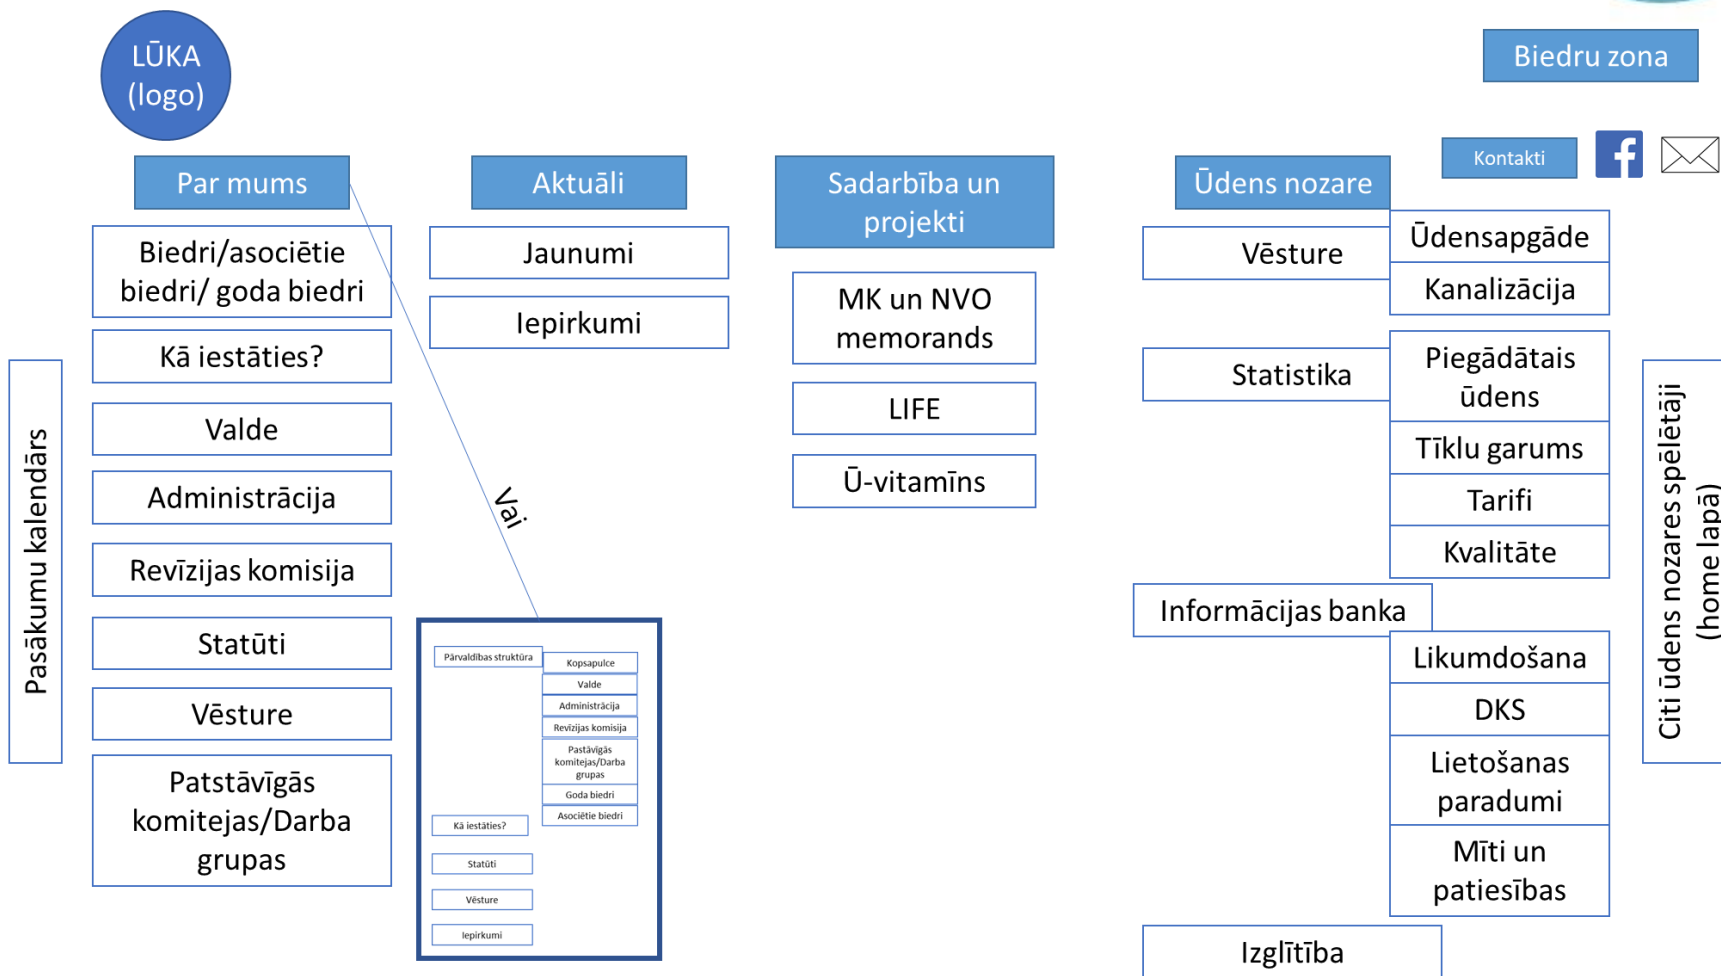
LŪKA (logo)

Biedru zona

Kontakti

Par mums

Biedri/asociētie biedri/ goda biedri

Kā iestāties?

Valde

Administrācija

Revīzijas komisija

Statūti

Vēsture

Patstāvīgās komitejas/Darba grupas

Pasākumu kalendārs

Vai

Pārvaldības struktūra

Kopsapulce

Valde

Administrācija

Revīzijas komisija

Pastāvīgās komitejas/Darba grupas

Goda biedri

Asociētie biedri

Kā iestāties?

Statūti

Vēsture

Iepirkumi

Aktuāli

Jaunumi

Iepirkumi

Sadarbība un projekti

MK un NVO memorands

LIFE

Ū-vitamīns

Ūdens nozare

Vēsture

Ūdensapgāde

Kanalizācija

Statistika

Piegādātais ūdens

Tīklu garums

Tarifi

Kvalitāte

Informācijas banka

Likumdošana

DKS

Lietošanas paradumi

Mīti un patiesības

Izglītība

Citi ūdens nozares spēlētāji (home lapā)